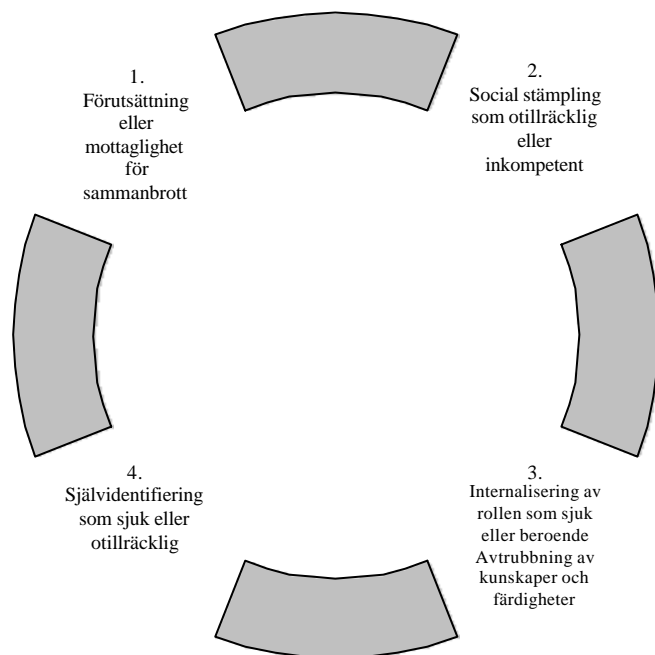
1.
Förutsättning eller mottaglighet för sammanbrott

2.
Social stämpling som otillräcklig eller inkompetent

3.
Internalisering av rollen som sjuk eller beroende Avtrubbning av kunskaper och färdigheter

4.
Självidentifiering som sjuk eller otillräcklig